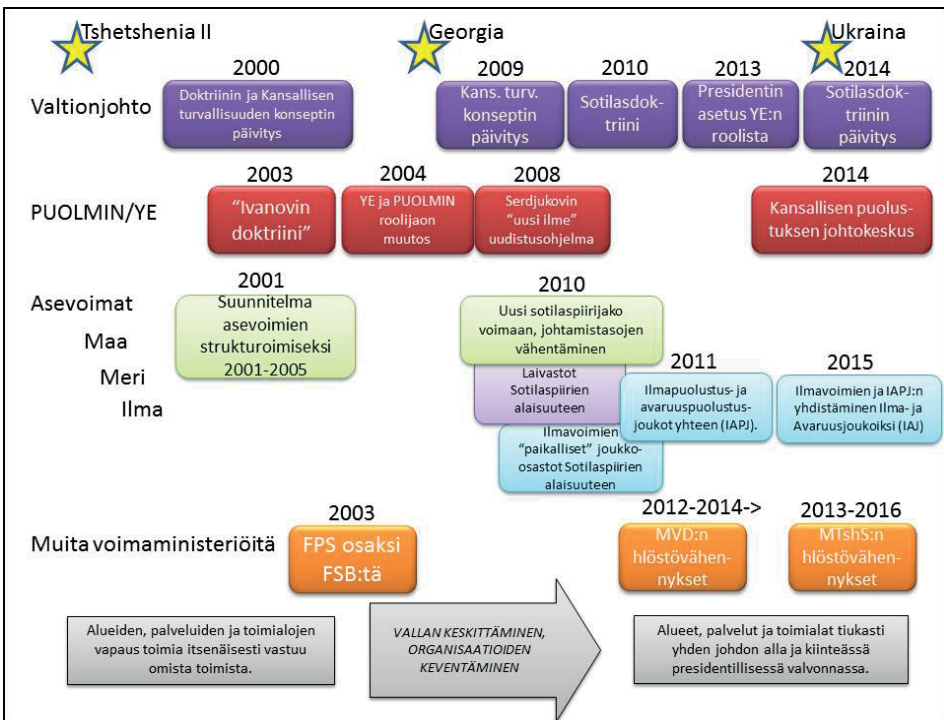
Tshetshenia II

Georgia

Ukraina

2000

2009

2010

2013

2014

Valtionjohto

Doktriinin ja Kansallisen turvallisuuden konseptin päivitys

Kans. turv. konseptin päivitys

Sotilasdoktriini

Presidentin asetus YE:n roolista

Sotilasdoktriinin päivitys

2003

2004

2008

2014

PUOLMIN/YE

"Ivanovin doktriini"

YE ja PUOLMIN roolijaon muutos

Serdjukovin "uusi ilme" uudistusohjelma

Kansallisen puolustuksen johtokeskus

2001

2010

Asevoimat

Maa

Meri

Ilma

Suunnitelma asevoimien strukturoimiseksi 2001-2005

Uusi sotilaspiirijako voimaan, johtamistasojen vähentäminen

Laivastot Sotilaspiirien alaisuuteen

Ilmavoimien "paikalliset" joukko-osastot Sotilaspiirien alaisuuteen

2011

Ilmapuolustus- ja avaruuspuolustusjoukot yhteen (IAPJ).

2015

Ilmavoimien ja IAPJ:n yhdistäminen Ilma- ja Avaruusjoukoiksi (IAJ)

2003

2012-2014->

2013-2016

Muita voimaministeriöitä

FPS osaksi FSB:tä

MVD:n hlöstövähennykset

MTshS:n hlöstövähennykset

Alueiden, palveluiden ja toimialojen vapaus toimia itsenäisesti vastuu omista toimista.

VALLAN KESKITTÄMINEN, ORGANISAATIOIDEN KEVENTÄMINEN

Alueet, palvelut ja toimialat tiukasti yhden johdon alla ja kiinteässä presidentillisessä valvonnassa.